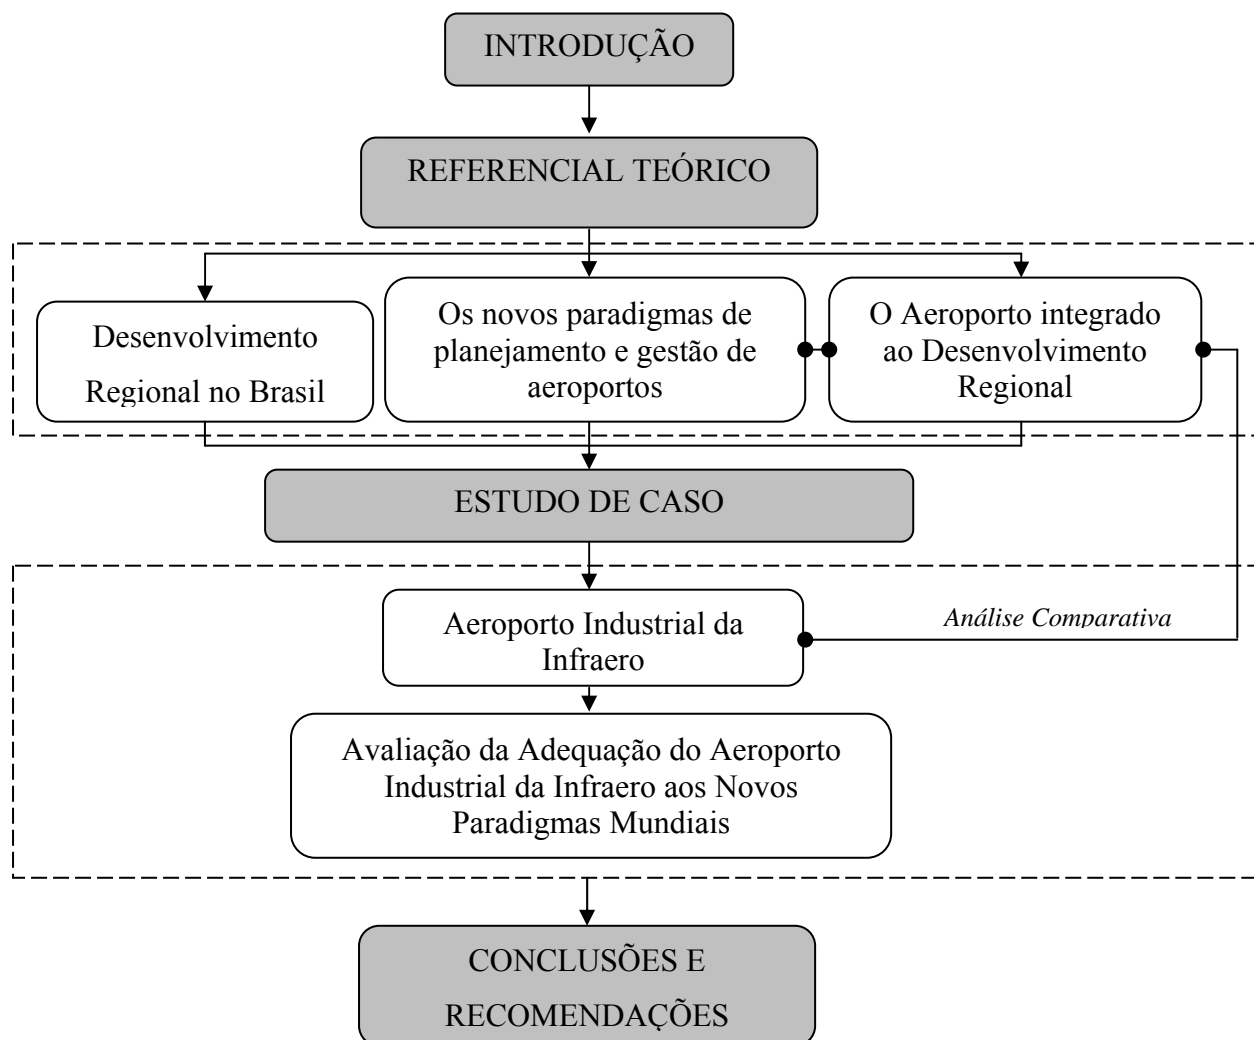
INTRODUÇÃO

REFERENCIAL TEÓRICO

Desenvolvimento Regional no Brasil

Os novos paradigmas de planejamento e gestão de aeroportos

O Aeroporto integrado ao Desenvolvimento Regional

ESTUDO DE CASO

Aeroporto Industrial da Infraero

Análise Comparativa

Avaliação da Adequação do Aeroporto Industrial da Infraero aos Novos Paradigmas Mundiais

CONCLUSÕES E RECOMENDAÇÕES